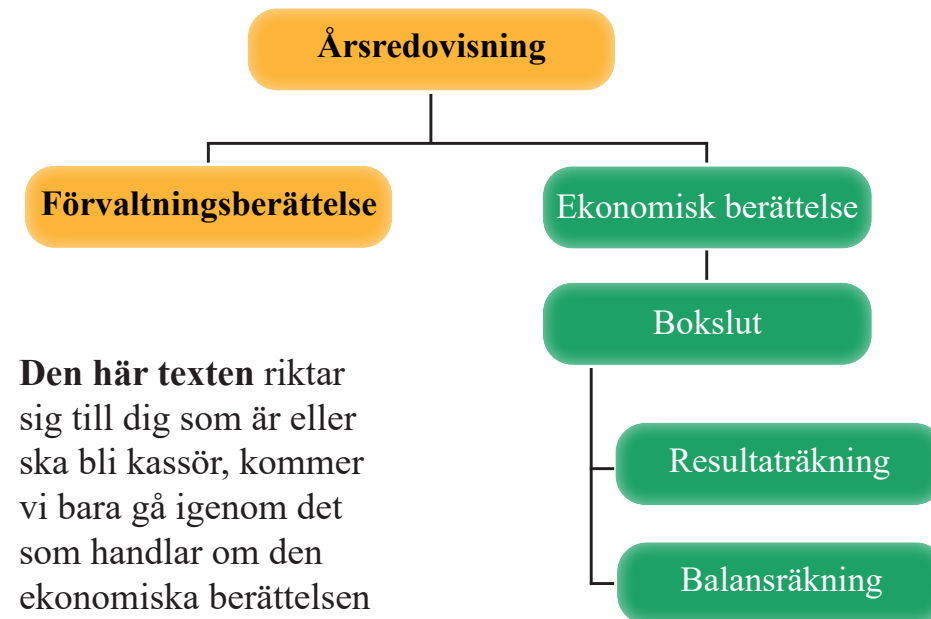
Årsredovisning

Förvaltningsberättelse

Ekonomisk berättelse

Bokslut

Resultaträkning

Balansräkning

**Den här texten** riktar sig till dig som är eller ska bli kassör, kommer vi bara gå igenom det som handlar om den ekonomiska berättelsen